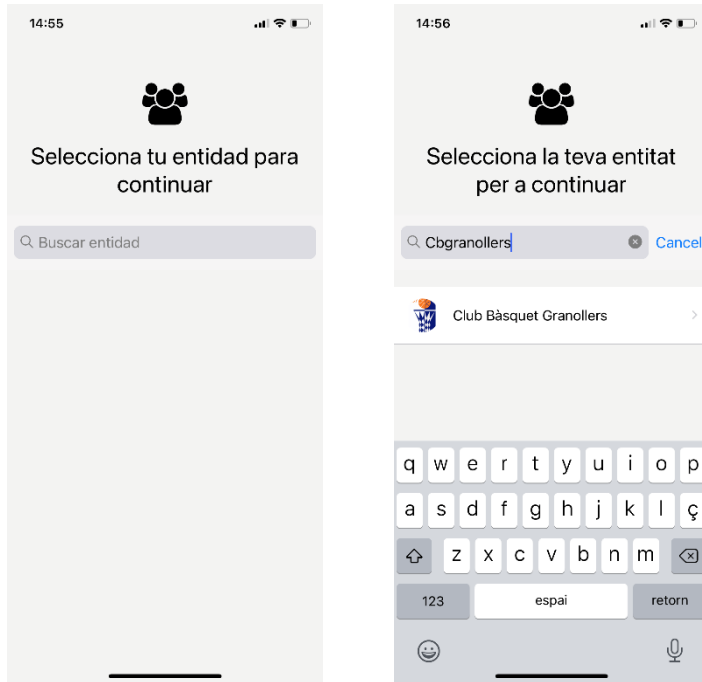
14:55

Selecciona tu entidad para continuar

Buscar entidad

14:56

Selecciona la teva entitat per a continuar

Cbgranollers

Cancel

Club Bàsquet Granollers

q w e r t y u i o p
a s d f g h j k l ç
z x c v b n m
123
espai
retorn